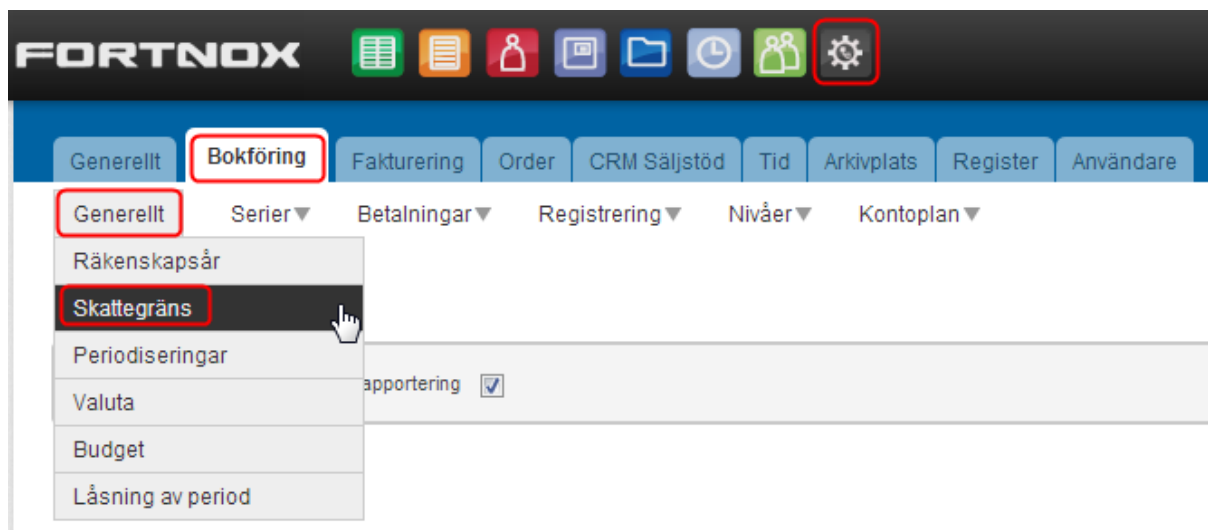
FORTNOX

Generellt Bokföring Fakturering Order CRM Säljstöd Tid Arkivplats Register Användare

Generellt Serier▼ Betalningar▼ Registrering▼ Nivåer▼ Kontoplan▼

Räkenskapsår
Skattegräns
Periodiseringar
Valuta
Budget
Låsning av period

apportering